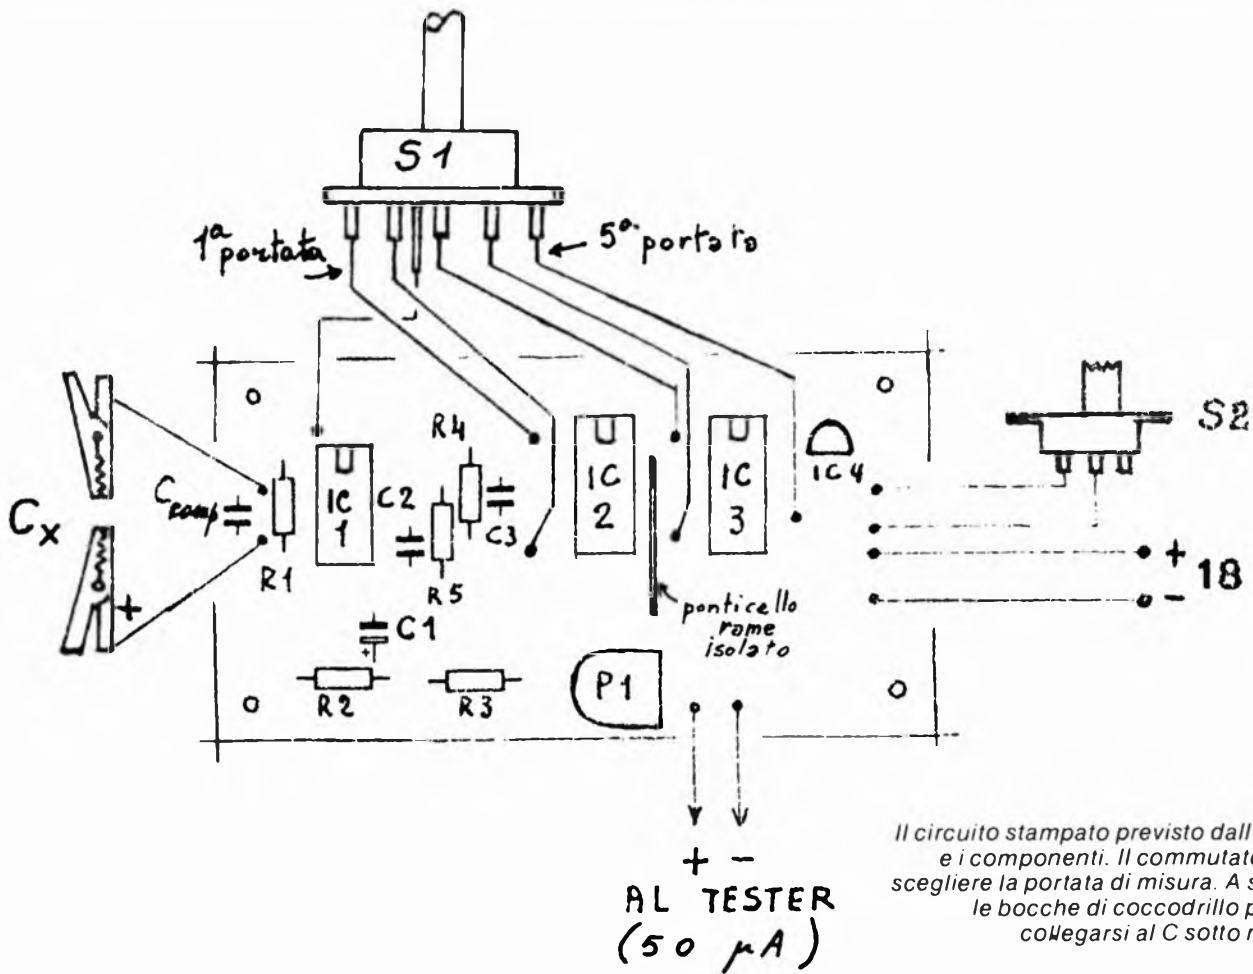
S1

1ª portata

5ª portata

$C_X$

+

$C_{comp}$

R1

IC 1

C2

R4

C3

R5

IC 2

IC 3

IC 4

S2

+ 18

−

ponticello rame isolato

C1

+

R2

R3

P1

+ −

AL TESTER (50 µA)

Il circuito stampato previsto dall
e i componenti. Il commutato
scegliere la portata di misura. A s
le bocche di coccodrillo p
collegarsi al C sotto m